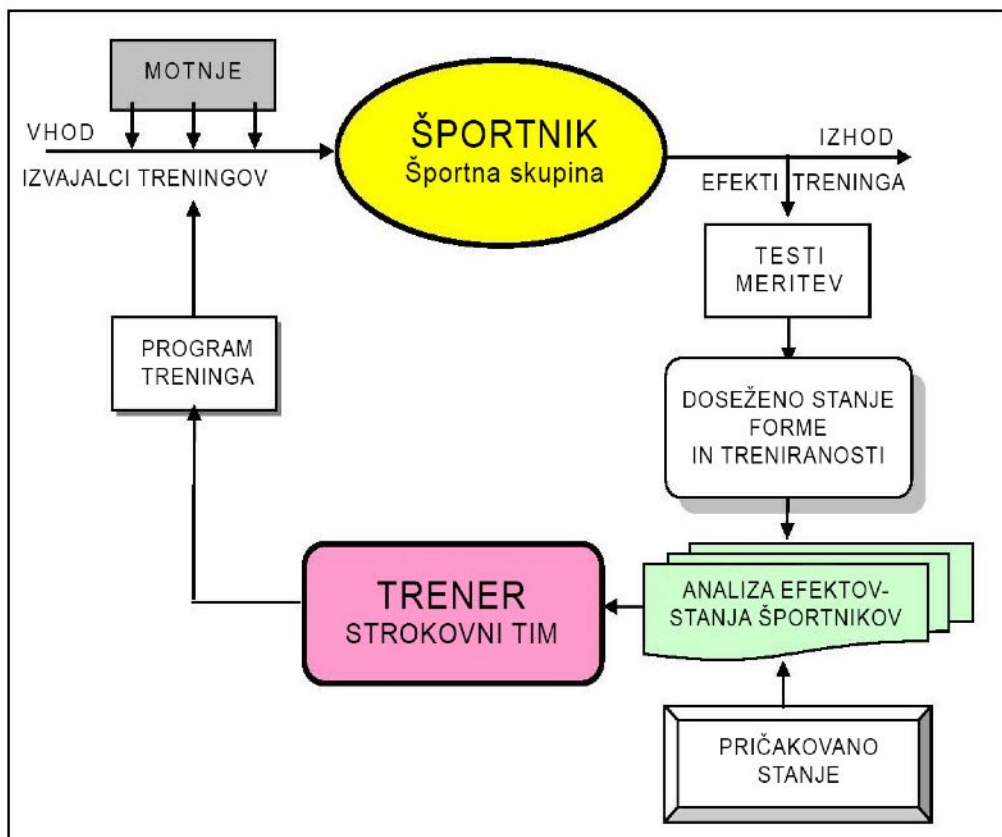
MOTNJE

VHOD

IZVAJALCI TRENINGOV

ŠPORTNIK
Športna skupina

IZHOD

EFEKTI TRENINGA

TESTI
MERITEV

PROGRAM
TRENINGA

DOSEŽENO STANJE
FORME
IN TRENIRANOSTI

TRENER
STROKOVNI TIM

ANALIZA EFEKTOV-
STANJA ŠPORTNIKOV

PRIČAKOVANO
STANJE